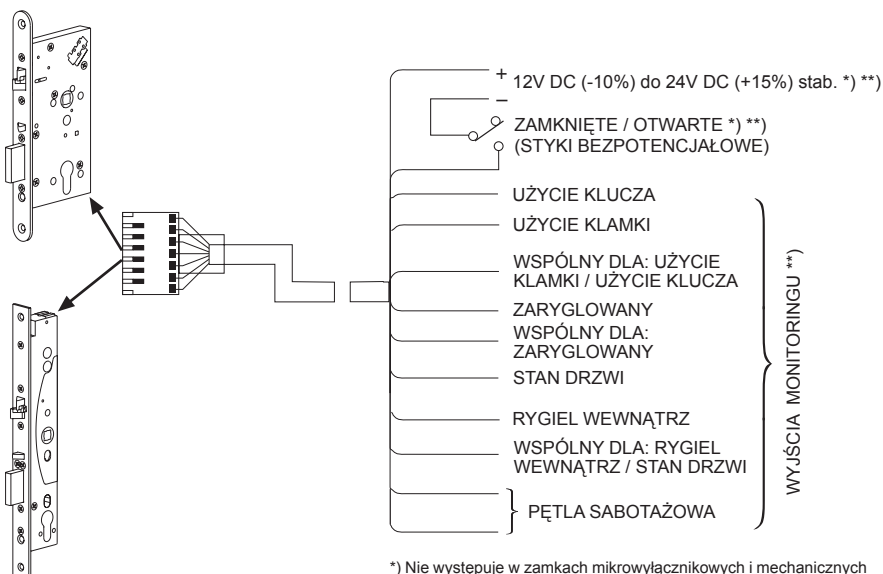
+ 12V DC (-10%) do 24V DC (+15%) stab. *) **)
–
ZAMKNIĘTE / OTWARTE *) **)
(STYKI BEZPOTENCJAŁOWE)

UŻYCIE KLUCZA
UŻYCIE KLAMKI
WSPÓLNY DLA: UŻYCIE KLAMKI / UŻYCIE KLUCZA
ZARYGLOWANY
WSPÓLNY DLA: ZARYGLOWANY
STAN DRZWI
RYGIEL WEWNĄTRZ
WSPÓLNY DLA: RYGIEL WEWNĄTRZ / STAN DRZWI
PĘTLA SABOTAŻOWA

WYJŚCIA MONITORINGU **)

*) Nie występuje w zamkach mikrowyłącznikowych i mechanicznych